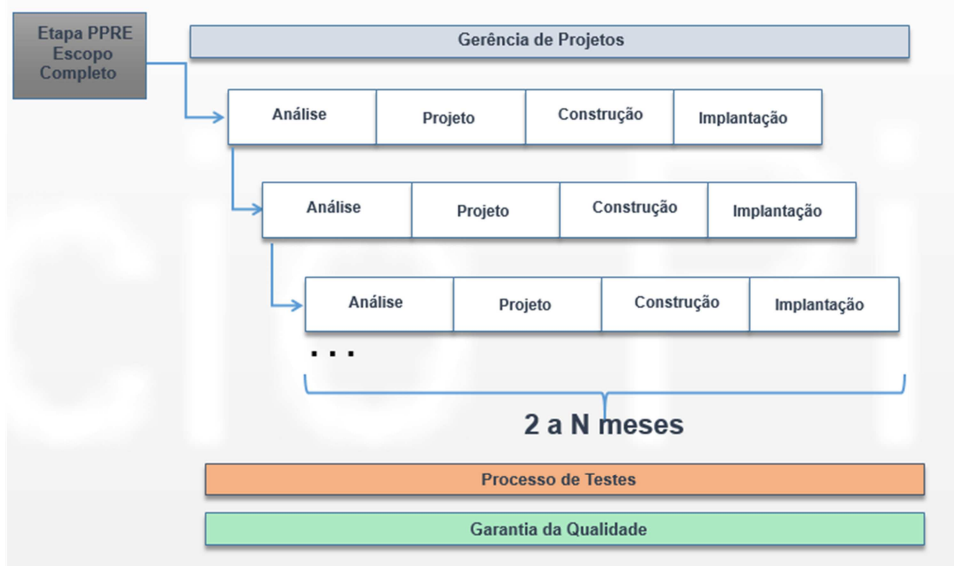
Etapa PPRE Escopo Completo

Gerência de Projetos

| Análise | Projeto | Construção | Implantação |
|---|---|---|---|

| Análise | Projeto | Construção | Implantação |
|---|---|---|---|

| Análise | Projeto | Construção | Implantação |
|---|---|---|---|

. . .

2 a N meses

Processo de Testes

Garantia da Qualidade